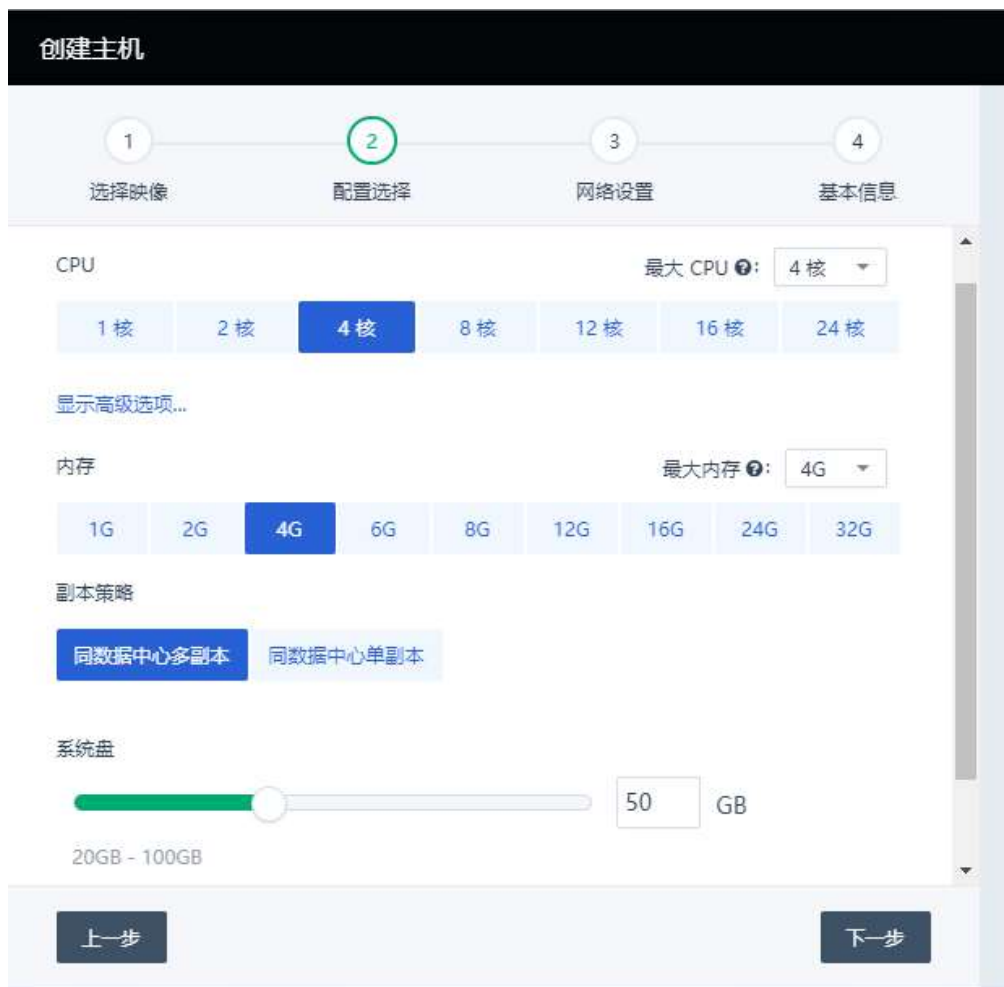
创建主机

1
选择映像

2
配置选择

3
网络设置

4
基本信息

CPU

最大 CPU: 4 核

1 核 | 2 核 | 4 核 | 8 核 | 12 核 | 16 核 | 24 核

显示高级选项...

内存

最大内存: 4G

1G | 2G | 4G | 6G | 8G | 12G | 16G | 24G | 32G

副本策略

同数据中心多副本 | 同数据中心单副本

系统盘

50 GB

20GB - 100GB

上一步

下一步